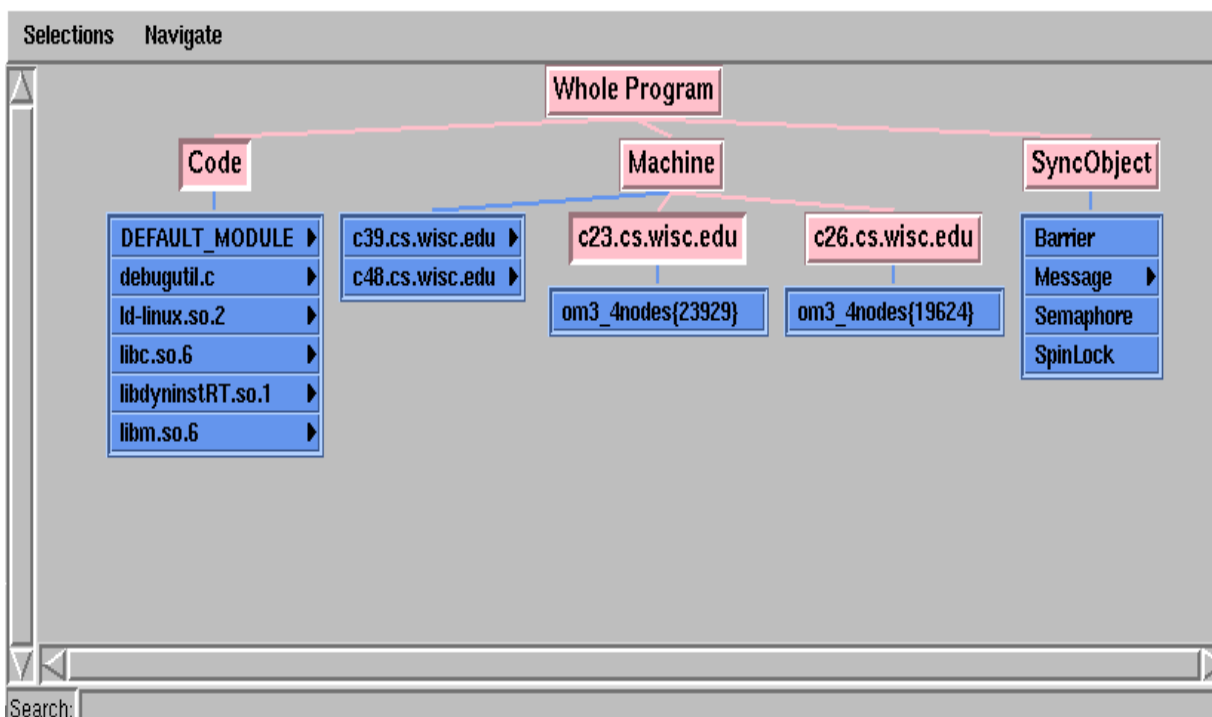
Selections Navigate

Whole Program

Code

Machine

SyncObject

DEFAULT_MODULE
debugutil.c
ld-linux.so.2
libc.so.6
libdyninstRT.so.1
libm.so.6

c39.cs.wisc.edu
c48.cs.wisc.edu

c23.cs.wisc.edu

om3_4nodes{23929}

c26.cs.wisc.edu

om3_4nodes{19624}

Barrier
Message
Semaphore
SpinLock

Search: